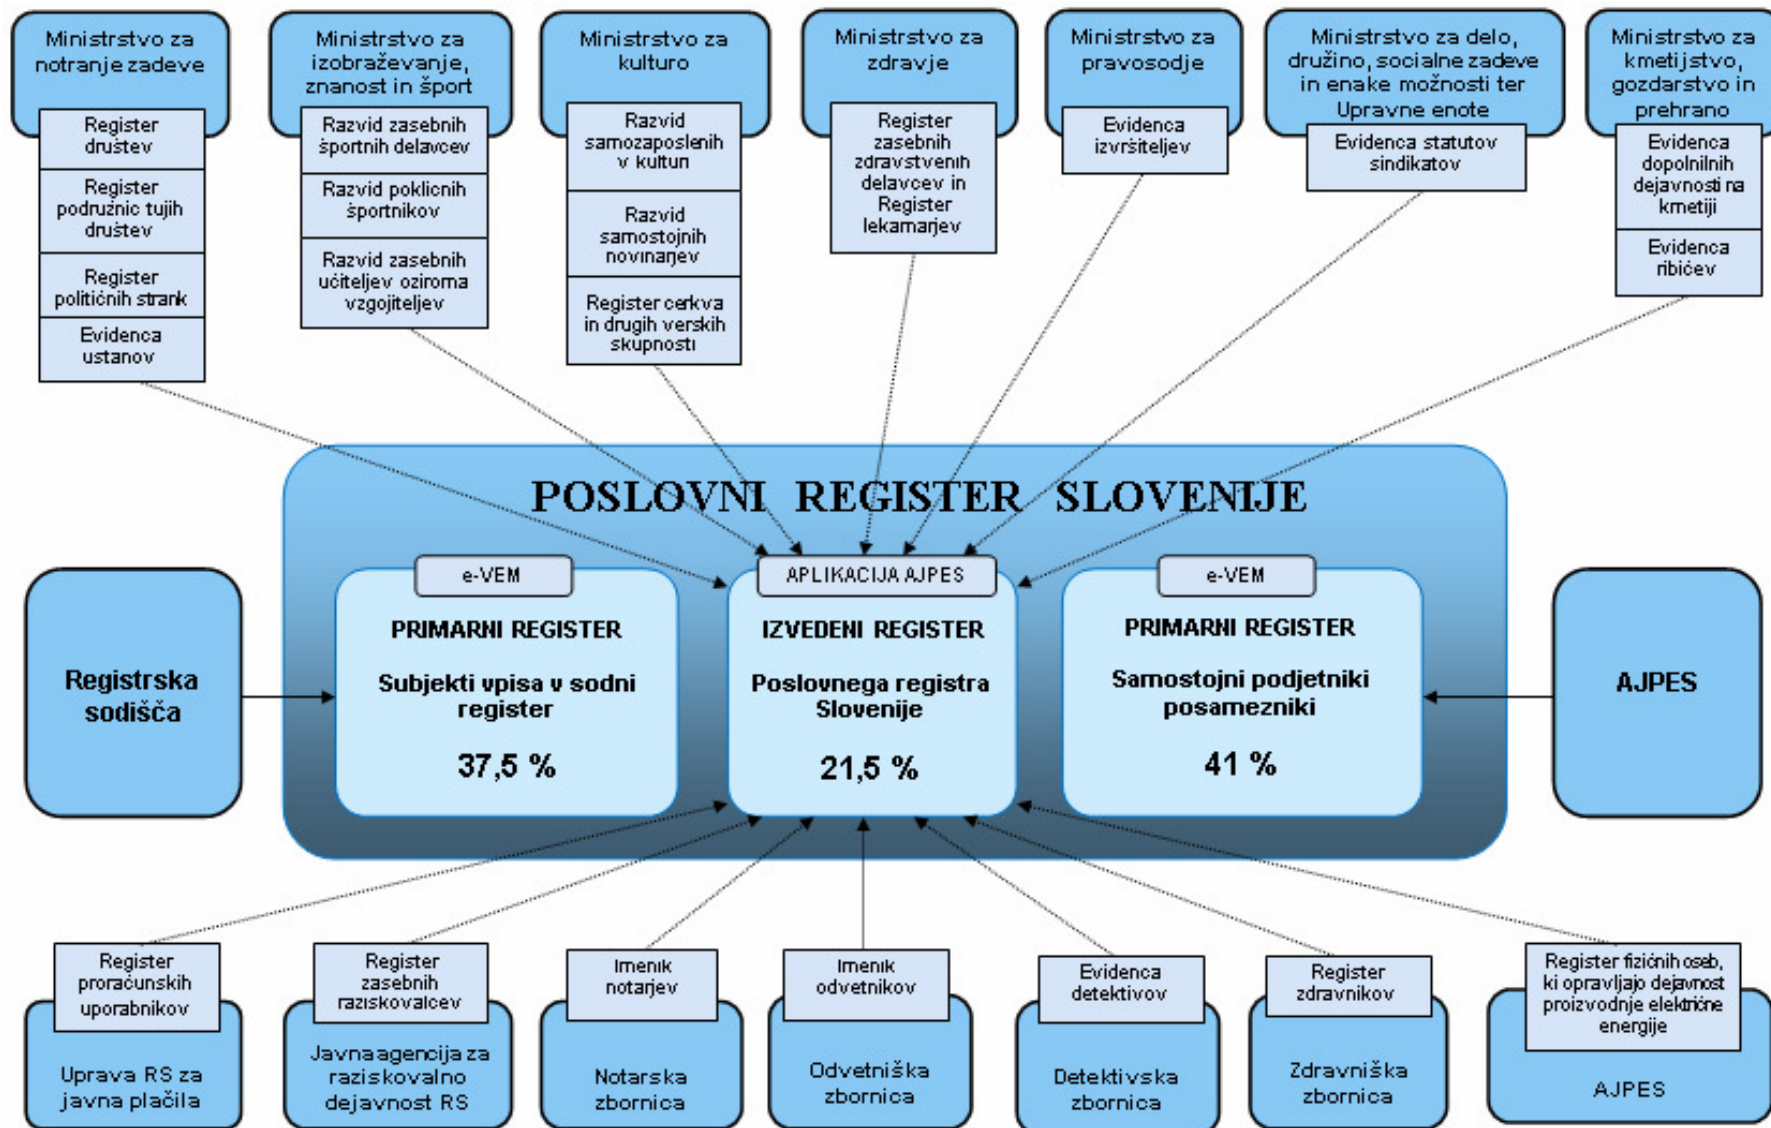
Ministrstvo za notranje zadeve

Register društev

Register podružnic tujih društev

Register političnih strank

Evidenca ustanov

Ministrstvo za izobraževanje, znanost in šport

Razvid zasebnih športnih delavcev

Razvid poklicnih športnikov

Razvid zasebnih učiteljev oziroma vzgojiteljev

Ministrstvo za kulturo

Razvid samozaposlenih v kulturi

Razvid samostojnih novinarjev

Register cerkva in drugih verskih skupnosti

Ministrstvo za zdravje

Register zasebnih zdravstvenih delavcev in Register lekarnarjev

Ministrstvo za pravosodje

Evidenca izvršiteljev

Ministrstvo za delo, družino, socialne zadeve in enake možnosti ter Upravne enote

Evidenca statutov sindikatov

Ministrstvo za kmetijstvo, gozdarstvo in prehrano

Evidenca dopolnilnih dejavnosti na kmetiji

Evidenca ribičev

POSLOVNI REGISTER SLOVENIJE

e-VEM

PRIMARNI REGISTER

Subjekti vpisa v sodni register

37,5 %

APLIKACIJA AJPES

IZVEDENI REGISTER

Poslovnega registra Slovenije

21,5 %

e-VEM

PRIMARNI REGISTER

Samostojni podjetniki posamezniki

41 %

Registrska sodišča

AJPES

Register proračunskih uporabnikov

Uprava RS za javna plačila

Register zasebnih raziskovalcev

Javna agencija za raziskovalno dejavnost RS

Imenik notarjev

Notarska zbornica

Imenik odvetnikov

Odvetniška zbornica

Evidenca detektivov

Detektivska zbornica

Register zdravnikov

Zdravniška zbornica

Register fizičnih oseb, ki opravljajo dejavnost proizvodnje električne energije

AJPES